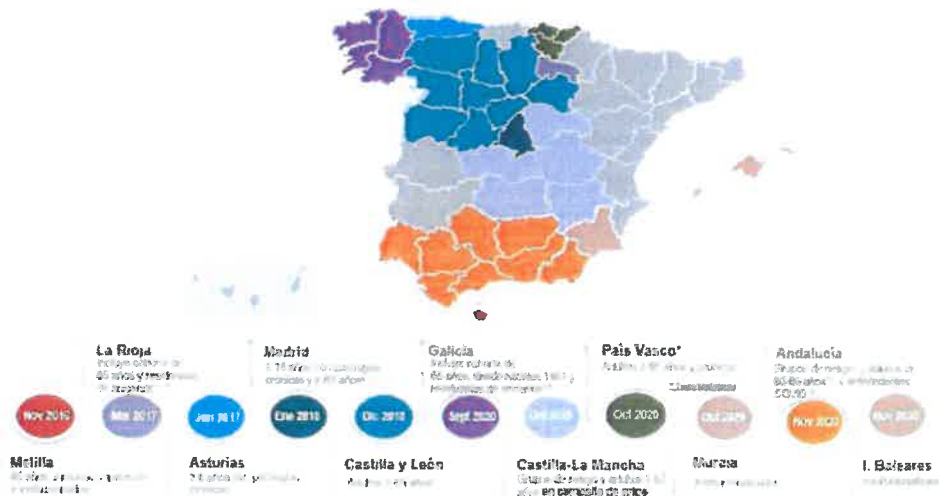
La Rioja
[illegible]

Madrid
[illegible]

Galicia
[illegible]

País Vasco*
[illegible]

Andalucía
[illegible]

Nov 2016

Mar 2017

Jun 2017

Ene 2018

Dic 2018

Sept 2020

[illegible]

Oct 2020

Oct 2020

Nov 2020

Nov 2020

Melilla
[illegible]

Asturias
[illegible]

Castilla y León
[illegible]

Castilla-La Mancha
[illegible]

Murcia
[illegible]

I. Baleares
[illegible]